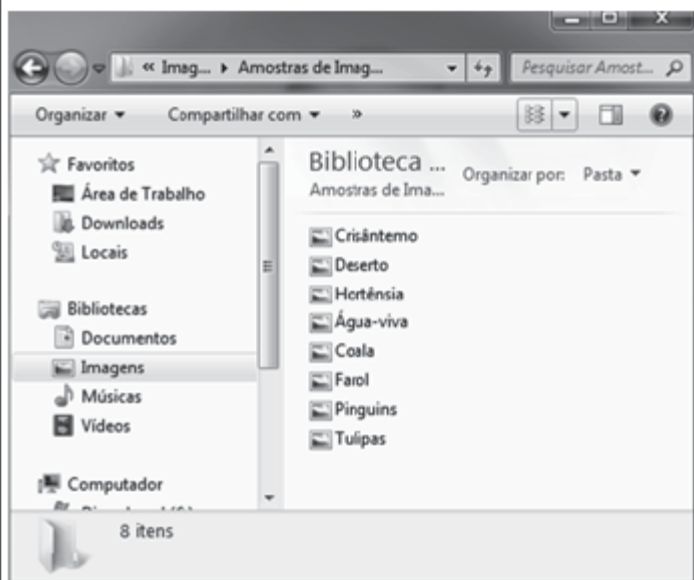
« Imag... ▸ Amostras de Imag...

Pesquisar Amost...

Organizar ▾ Compartilhar com ▾ »

Favoritos
Área de Trabalho
Downloads
Locais

Bibliotecas
Documentos
Imagens
Músicas
Vídeos

Computador
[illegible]

Biblioteca ...
Amostras de Ima...

Organizar por: Pasta ▾

Crisântemo
Deserto
Hortênsia
Água-viva
Coala
Farol
Pinguins
Tulipas

8 itens